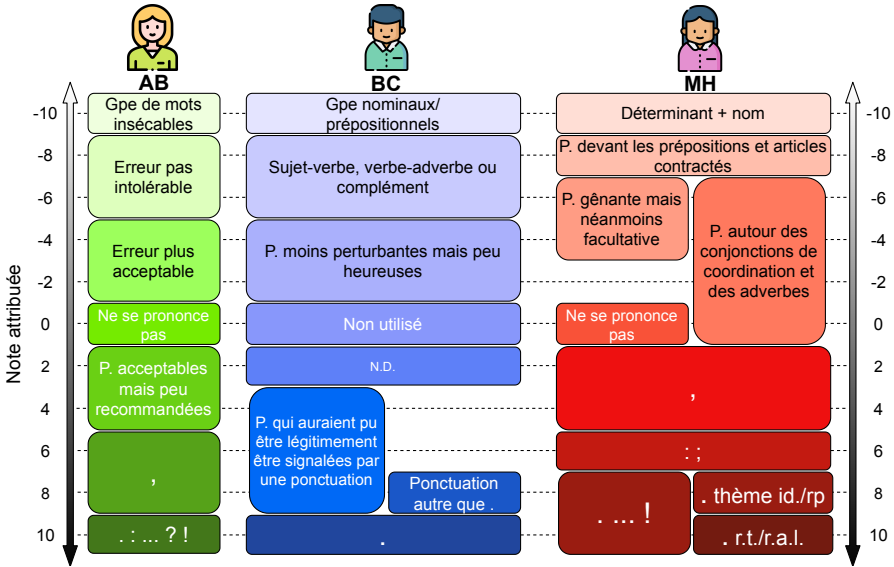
AB

BC

MH

Note attribuée

-10
-8
-6
-4
-2
0
2
4
6
8
10

Gpe de mots insécables

Erreur pas intolérable

Erreur plus acceptable

Ne se prononce pas

P. acceptables mais peu recommandées

,

. : ... ? !

Gpe nominaux/ prépositionnels

Sujet-verbe, verbe-adverbe ou complément

P. moins perturbantes mais peu heureuses

Non utilisé

N.D.

P. qui auraient pu être légitimement être signalées par une ponctuation

Ponctuation autre que .

.

Déterminant + nom

P. devant les prépositions et articles contractés

P. gênante mais néanmoins facultative

P. autour des conjonctions de coordination et des adverbes

Ne se prononce pas

,

: ;

. ... !

. thème id./rp

. r.t./r.a.l.

-10
-8
-6
-4
-2
0
2
4
6
8
10